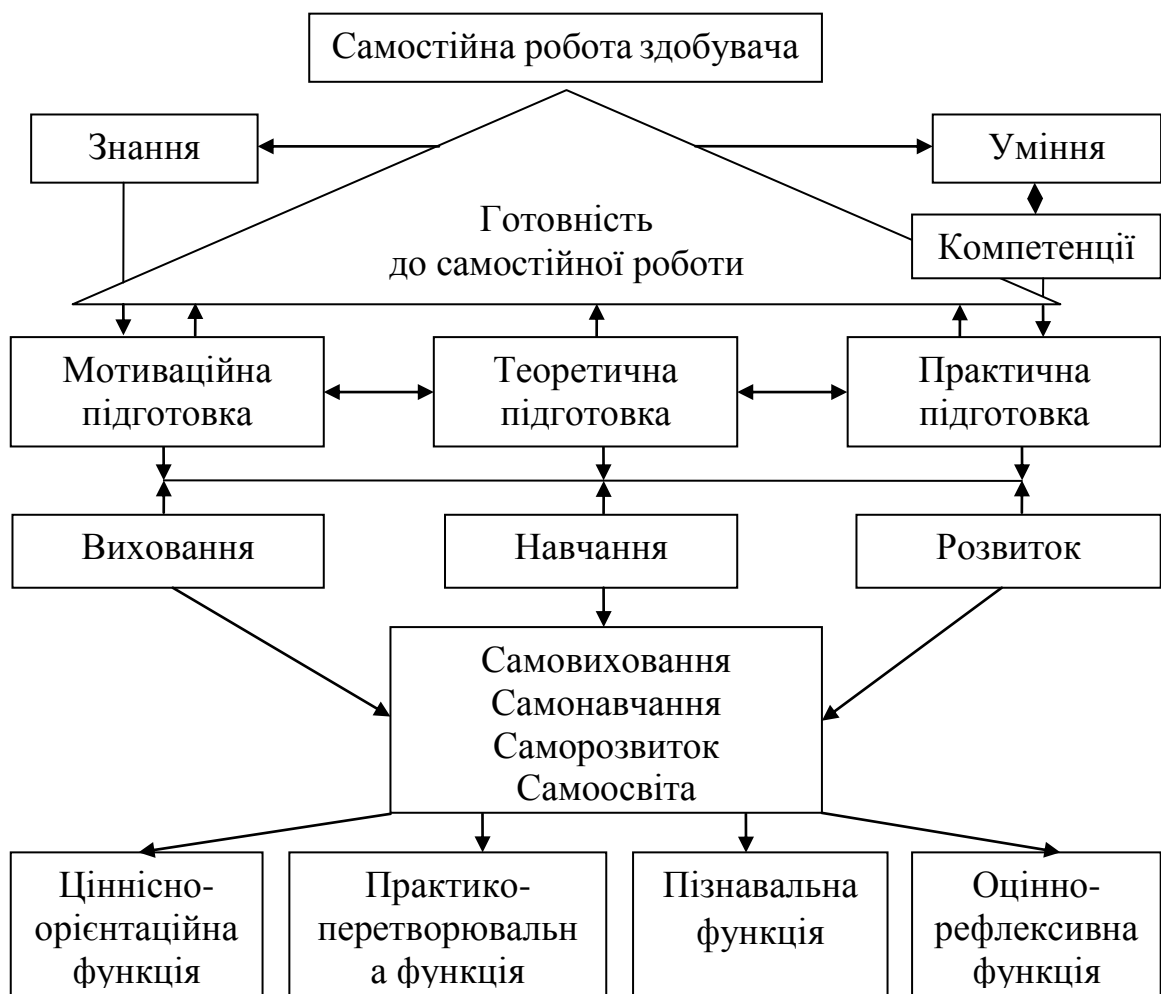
Самостійна робота здобувача

Знання

Уміння

Готовність до самостійної роботи

Компетенції

Мотиваційна підготовка

Теоретична підготовка

Практична підготовка

Виховання

Навчання

Розвиток

Самовиховання
Самонавчання
Саморозвиток
Самоосвіта

Ціннісно-орієнтаційна функція

Практико-перетворювальн а функція

Пізнавальна функція

Оцінно-рефлексивна функція